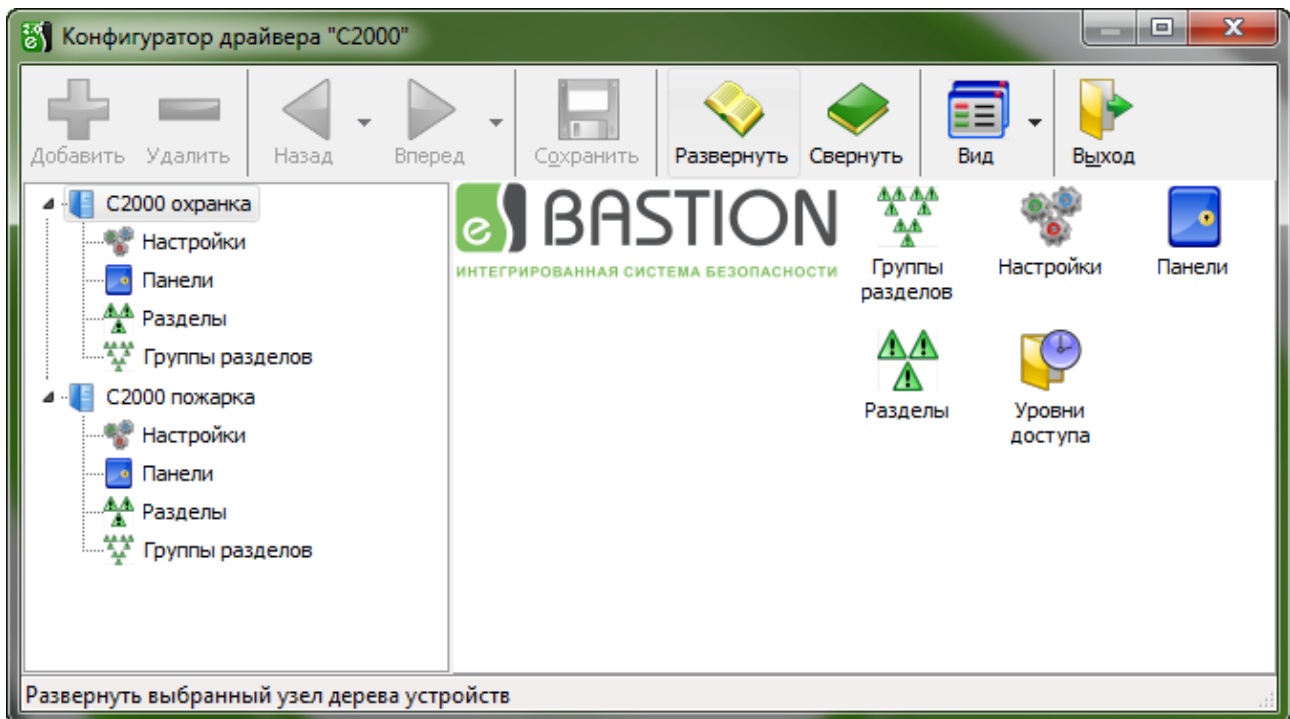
Конфигуратор драйвера "С2000"

Добавить
Удалить
Назад
Вперед
Сохранить
Развернуть
Свернуть
Вид
Выход

С2000 охранка
Настройки
Панели
Разделы
Группы разделов
С2000 пожарка
Настройки
Панели
Разделы
Группы разделов

BASTION
ИНТЕГРИРОВАННАЯ СИСТЕМА БЕЗОПАСНОСТИ

Группы разделов
Настройки
Панели
Разделы
Уровни доступа

Развернуть выбранный узел дерева устройств